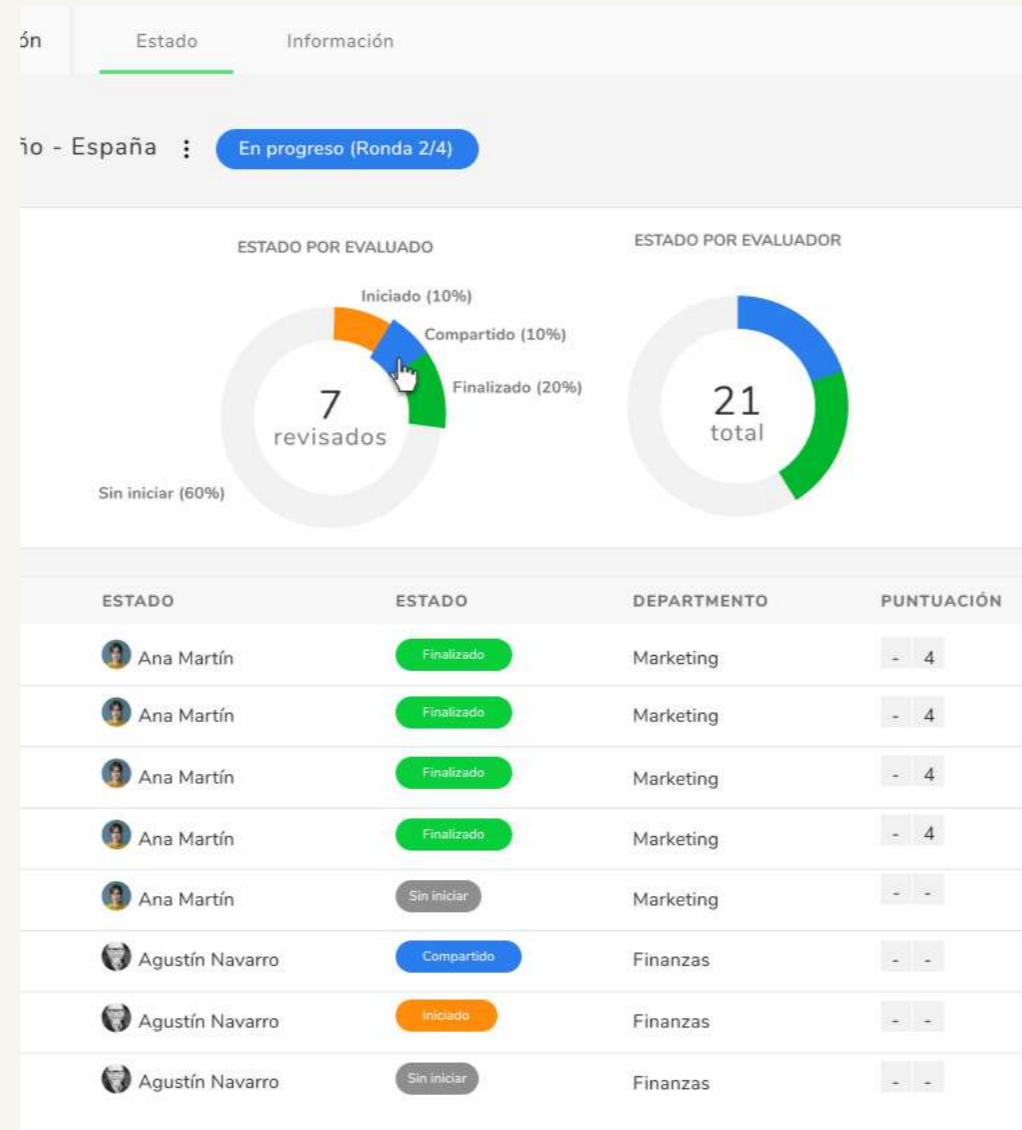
ón | Estado | Información

ño - España ⋮ En progreso (Ronda 2/4)

ESTADO POR EVALUADO

Iniciado (10%)
Compartido (10%)
Finalizado (20%)
Sin iniciar (60%)

7
revisados

ESTADO POR EVALUADOR

21
total

| ESTADO | ESTADO | DEPARTMENTO | PUNTUACIÓN |
|---|---|---|---|
| Ana Martín | Finalizado | Marketing | - 4 |
| Ana Martín | Finalizado | Marketing | - 4 |
| Ana Martín | Finalizado | Marketing | - 4 |
| Ana Martín | Finalizado | Marketing | - 4 |
| Ana Martín | Sin iniciar | Marketing | - - |
| Agustín Navarro | Compartido | Finanzas | - - |
| Agustín Navarro | Iniciado | Finanzas | - - |
| Agustín Navarro | Sin iniciar | Finanzas | - - |